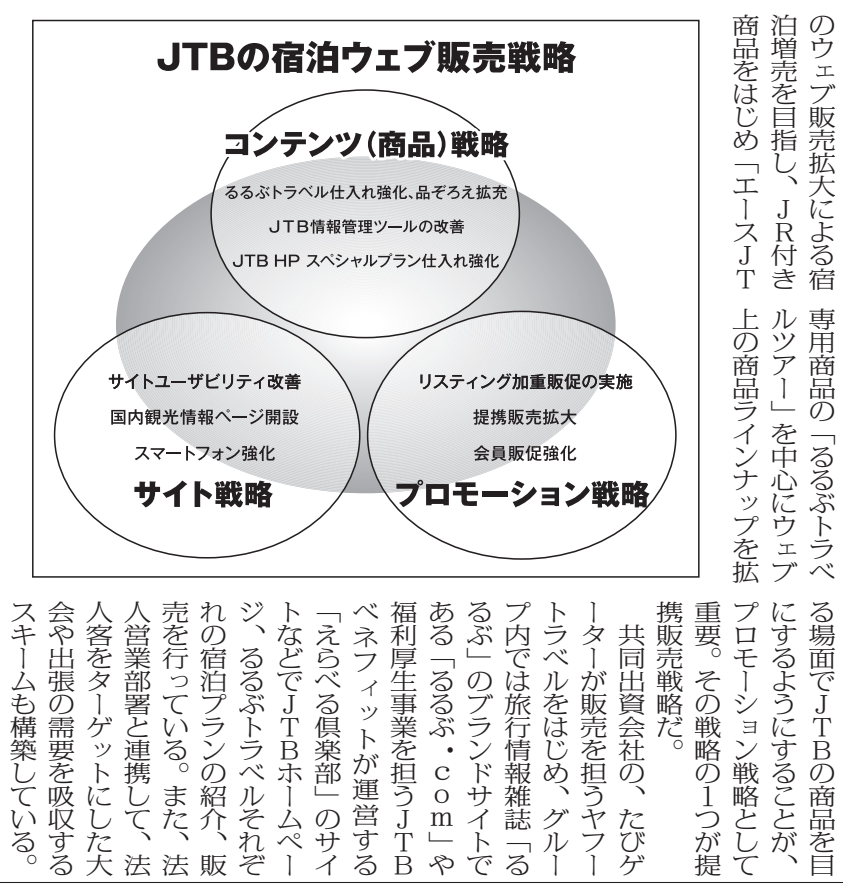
JTBの宿泊ウェブ販売戦略

コンテンツ（商品）戦略

るるぶトラベル仕入れ強化、品ぞろえ拡充

JTB情報管理ツールの改善

JTB HP スペシャルプラン仕入れ強化

サイトユーザビリティ改善

国内観光情報ページ開設

スマートフォン強化

サイト戦略

リスティング加重販促の実施

提携販売拡大

会員販促強化

プロモーション戦略

のウェブ販売拡大による宿泊増売を目指し、JR付き商品をはじめ「エースJT

専用商品の「るるぶトラベルツアー」を中心にウェブ上の商品ラインナップを拡

る場面でJTBの商品を目にするようにすることが、プロモーション戦略として重要。その戦略の1つが提携販売戦略だ。

共同出資会社の、たびゲーターが販売を担うヤフートラベルをはじめ、グループ内では旅行情報雑誌「るるぶ」のブランドサイトである「るるぶ・com」や福利厚生事業を担うJTBベネフィットが運営する「えらべる倶楽部」のサイトなどでJTBホームページ、るるぶトラベルそれぞれの宿泊プランの紹介、販売を行っている。また、法人営業部署と連携して、法人客をターゲットにした大会や出張の需要を吸収するスキームも構築している。